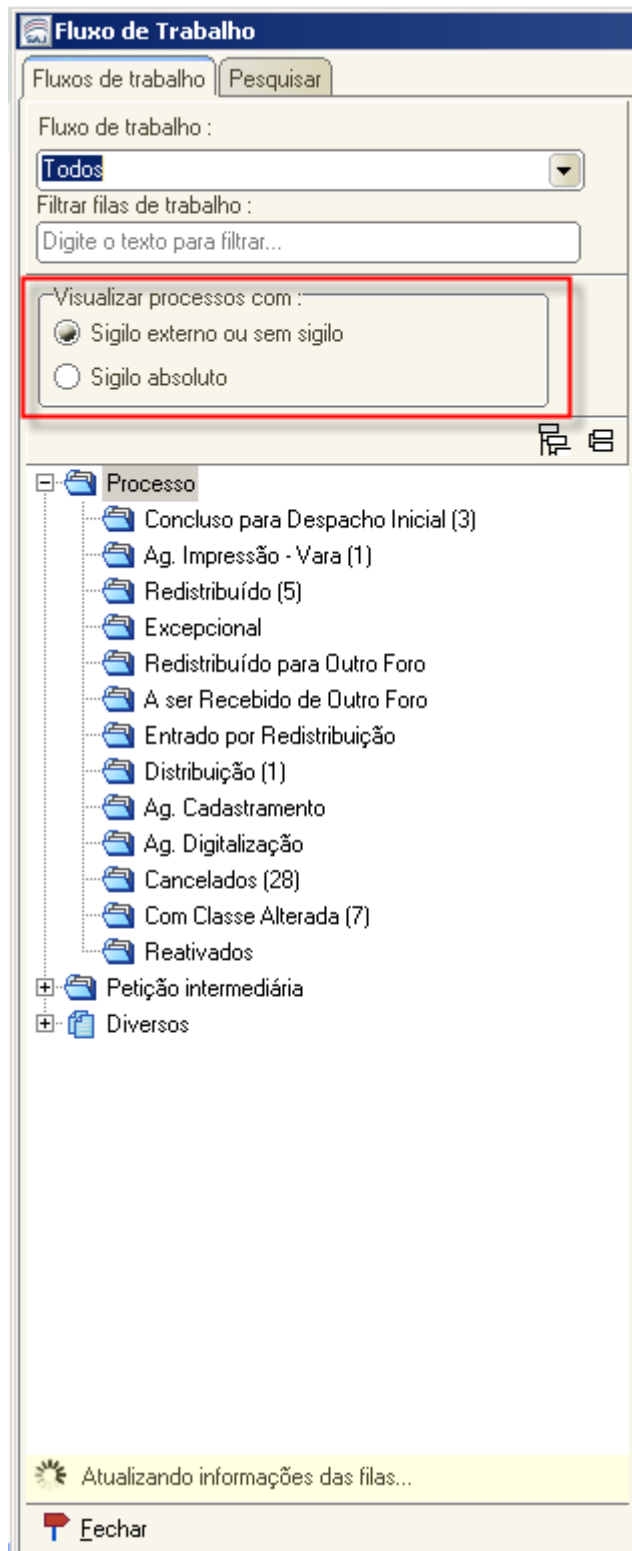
Fluxo de Trabalho

Fluxos de trabalho | Pesquisar

Fluxo de trabalho :

Todos

Filtrar filas de trabalho :

Digite o texto para filtrar...

Visualizar processos com :

Sigilo externo ou sem sigilo

Sigilo absoluto

Processo
Concluso para Despacho Inicial (3)
Ag. Impressão - Vara (1)
Redistribuído (5)
Excepcional
Redistribuído para Outro Foro
A ser Recebido de Outro Foro
Entrado por Redistribuição
Distribuição (1)
Ag. Cadastramento
Ag. Digitalização
Cancelados (28)
Com Classe Alterada (7)
Reativados
Petição intermediária
Diversos

Atualizando informações das filas...

Fechar